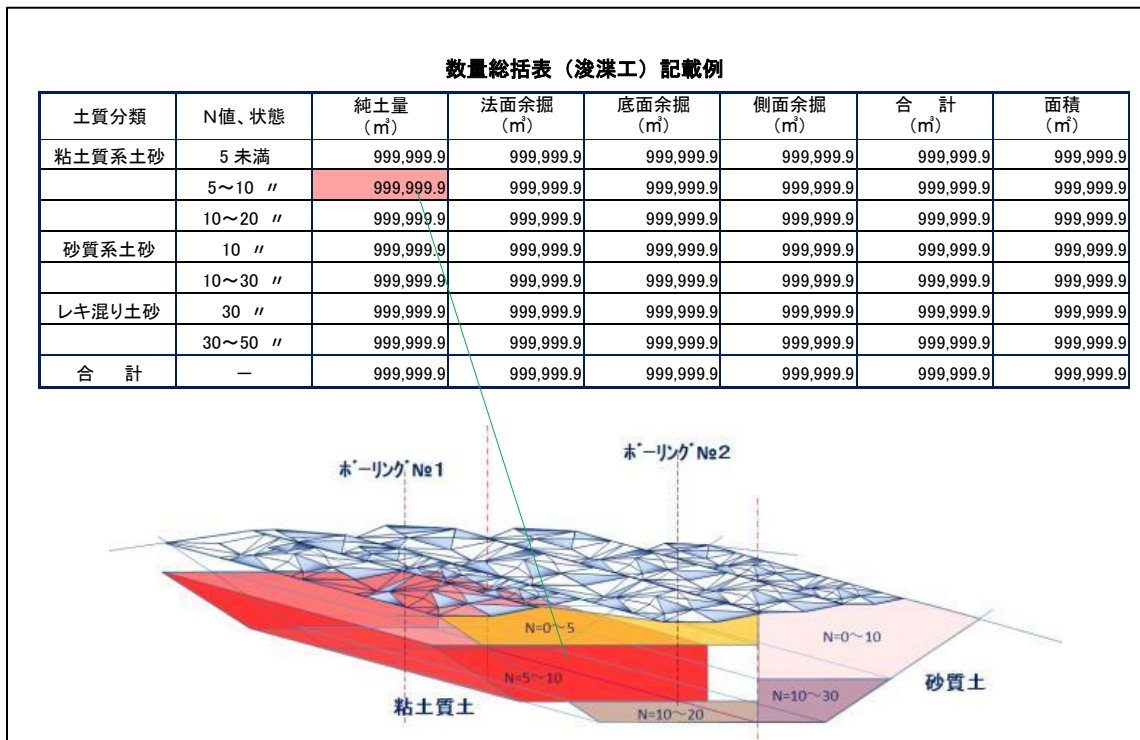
数量総括表（浚渫工）記載例

| 土質分類 | N値、状態 | 純土量（㎥） | 法面余掘（㎥） | 底面余掘（㎥） | 側面余掘（㎥） | 合　計（㎥） | 面積（㎡） |
|---|---|---|---|---|---|---|---|
| 粘土質系土砂 | 5 未満 | 999,999.9 | 999,999.9 | 999,999.9 | 999,999.9 | 999,999.9 | 999,999.9 |
| | 5～10 〃 | 999,999.9 | 999,999.9 | 999,999.9 | 999,999.9 | 999,999.9 | 999,999.9 |
| | 10～20 〃 | 999,999.9 | 999,999.9 | 999,999.9 | 999,999.9 | 999,999.9 | 999,999.9 |
| 砂質系土砂 | 10 〃 | 999,999.9 | 999,999.9 | 999,999.9 | 999,999.9 | 999,999.9 | 999,999.9 |
| | 10～30 〃 | 999,999.9 | 999,999.9 | 999,999.9 | 999,999.9 | 999,999.9 | 999,999.9 |
| レキ混り土砂 | 30 〃 | 999,999.9 | 999,999.9 | 999,999.9 | 999,999.9 | 999,999.9 | 999,999.9 |
| | 30～50 〃 | 999,999.9 | 999,999.9 | 999,999.9 | 999,999.9 | 999,999.9 | 999,999.9 |
| 合　計 | ― | 999,999.9 | 999,999.9 | 999,999.9 | 999,999.9 | 999,999.9 | 999,999.9 |

ボーリングNo1
ボーリングNo2
N=0～5
N=0～10
N=5～10
N=10～30
砂質土
粘土質土
N=10～20